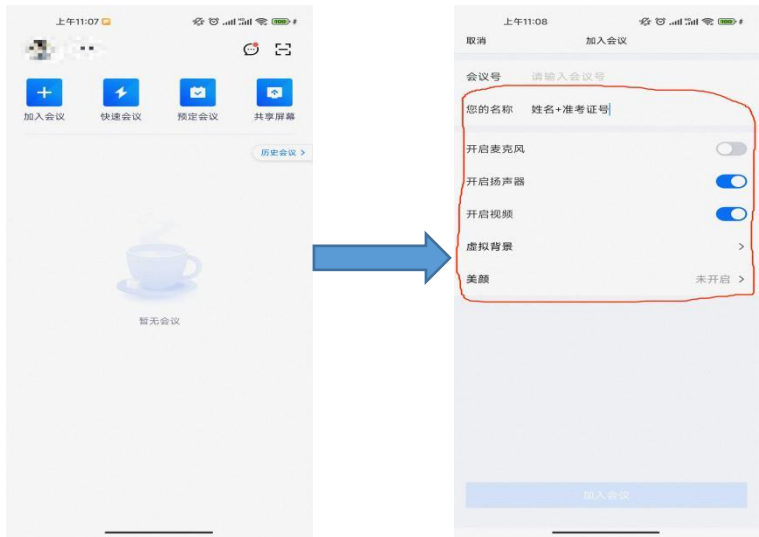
上午11:07

加入会议
快速会议
预定会议
共享屏幕

历史会议 >

暂无会议

上午11:08

取消
加入会议

会议号 请输入会议号

您的名称 姓名+准考证号

开启麦克风

开启扬声器

开启视频

虚拟背景 >

美颜 未开启 >

加入会议